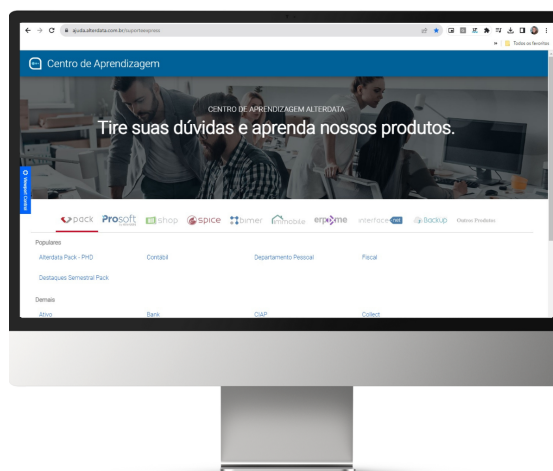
ajuda.alterdata.com.br/supportexpress

Todos os favoritos

Centro de Aprendizagem

CENTRO DE APRENDIZAGEM ALTERDATA

Tire suas dúvidas e aprenda nossos produtos.

Dúvidas e Contato

pack Prosoft shop spice bimer immobile erpme interface.net backup Outros Produtos

Populares

Alterdata Pack - PHD Contábil Departamento Pessoal Fiscal

Destaques Semestral Pack

Demais

Ativo Bank CIAP Collect